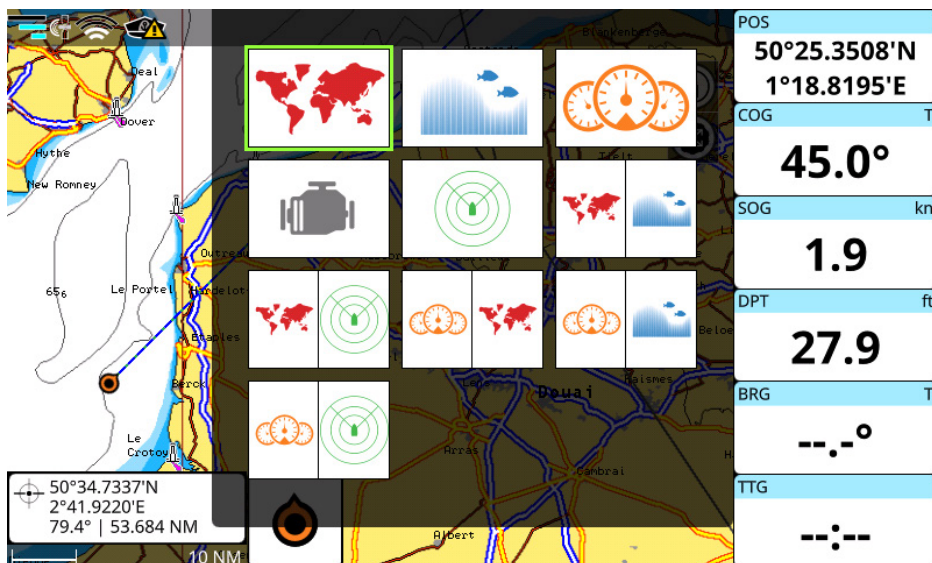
Deal
Dover
Hythe
New Romney
656
Le Portel
Outre
Hardelot
Etaples
Berck
Le Crotoy
Blankenberge
Lille
Douai
Raismes
Beloe
Arras
Cambrai
Albert
POS
50°25.3508'N
1°18.8195'E
COG
T
45.0°
SOG
kn
1.9
DPT
ft
27.9
BRG
T
--.-°
TTG
--:--
50°34.7337'N
2°41.9220'E
79.4° | 53.684 NM
10 NM